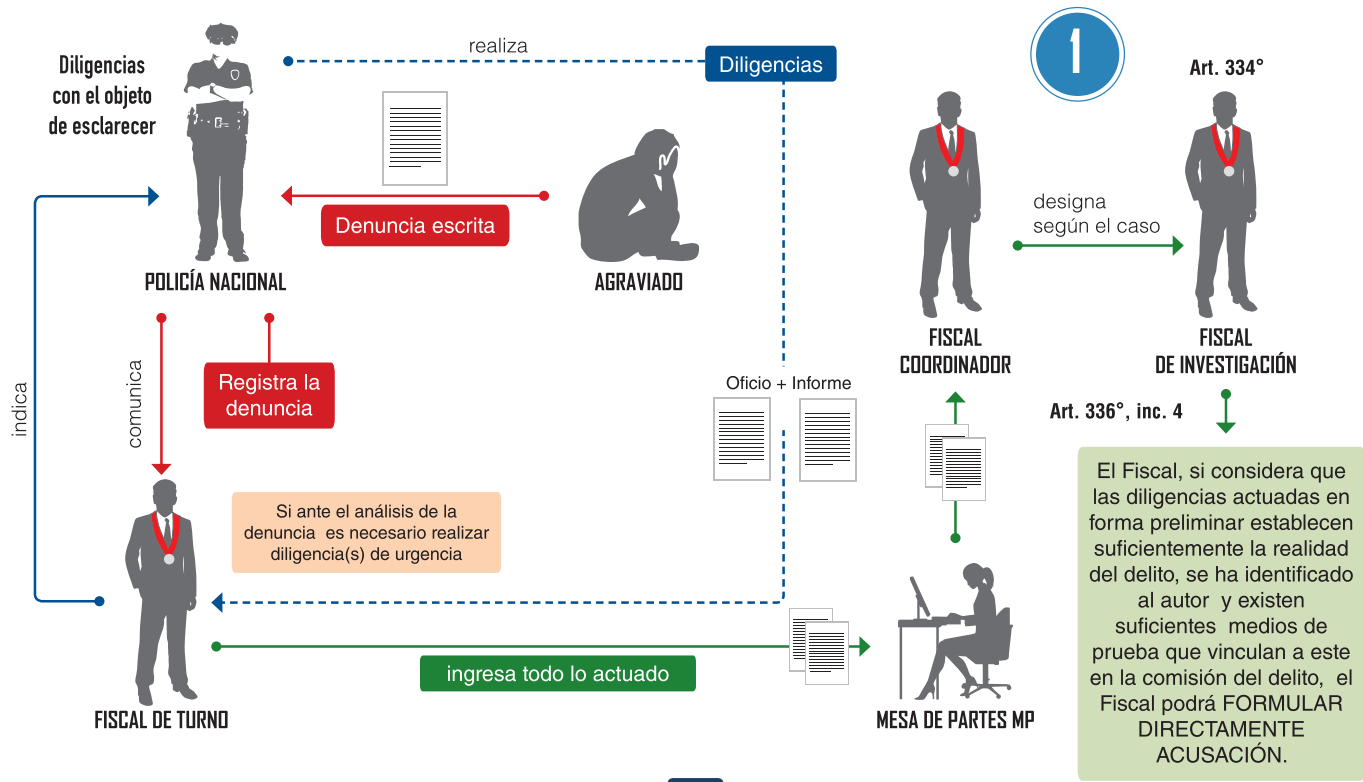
Diligencias con el objeto de esclarecer

realiza

Diligencias

1

Art. 334°

Denuncia escrita

POLICÍA NACIONAL

AGRAVIADO

designa según el caso

FISCAL COORDINADOR

FISCAL DE INVESTIGACIÓN

indica

comunica

Registra la denuncia

Oficio + Informe

Art. 336°, inc. 4

El Fiscal, si considera que las diligencias actuadas en forma preliminar establecen suficientemente la realidad del delito, se ha identificado al autor y existen suficientes medios de prueba que vinculan a este en la comisión del delito, el Fiscal podrá FORMULAR DIRECTAMENTE ACUSACIÓN.

Si ante el análisis de la denuncia es necesario realizar diligencia(s) de urgencia

ingresa todo lo actuado

FISCAL DE TURNO

MESA DE PARTES MP